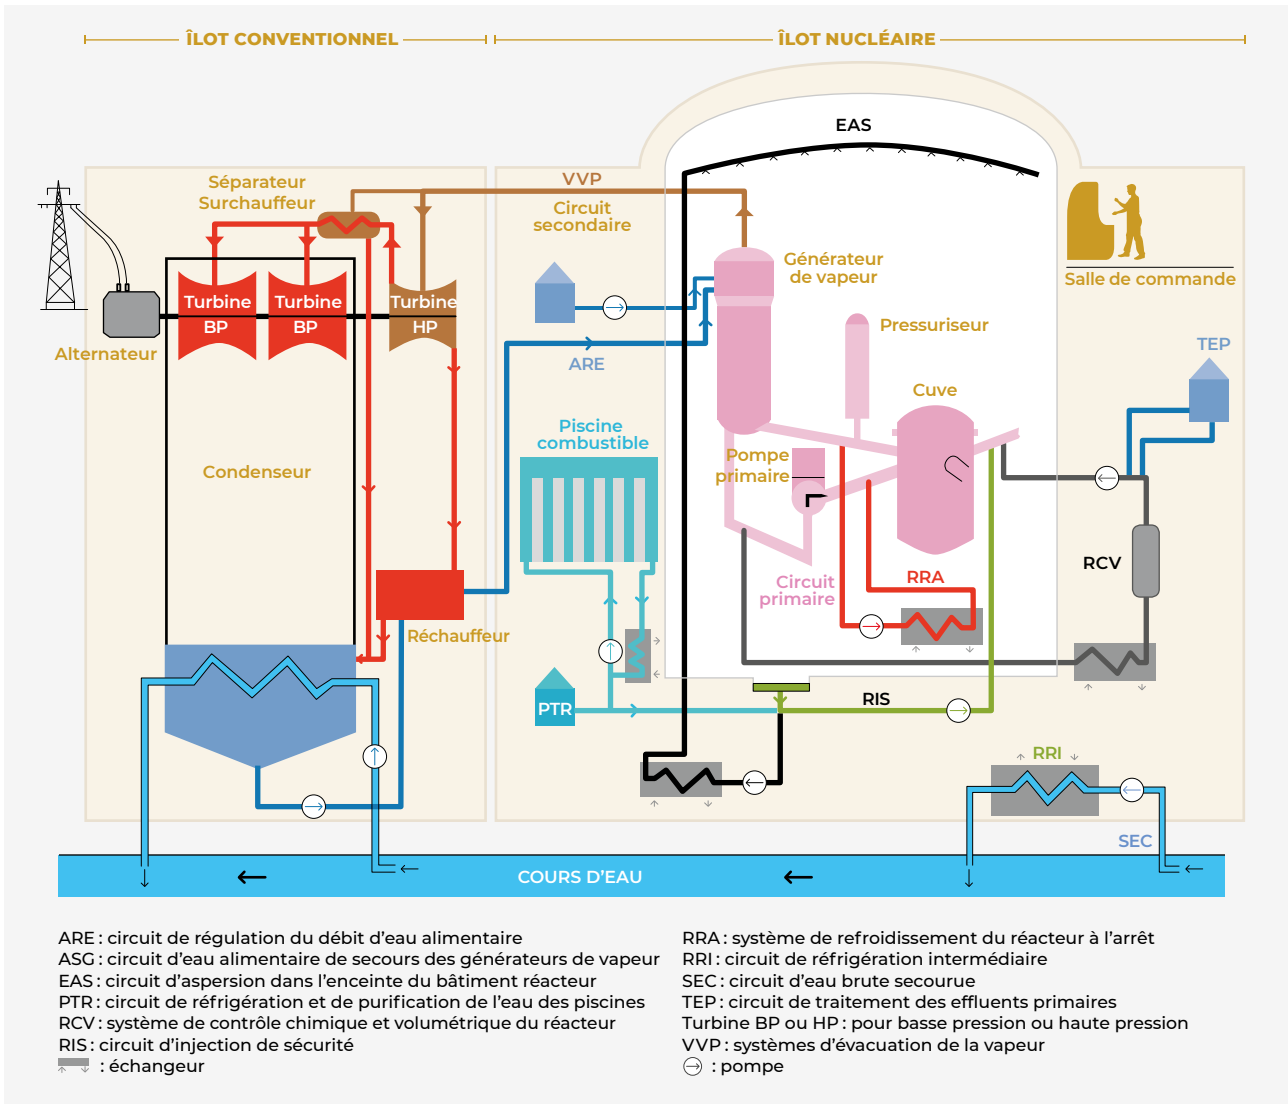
ÎLOT CONVENTIONNEL

ÎLOT NUCLÉAIRE

EAS

VVP

Séparateur Surchauffeur

Circuit secondaire

Générateur de vapeur

Salle de commande

Turbine BP

Turbine BP

Turbine HP

Alternateur

Pressuriseur

ARE

TEP

Cuve

Piscine combustible

Pompe primaire

Condenseur

Circuit primaire

RRA

RCV

Réchauffeur

PTR

RIS

RRI

SEC

COURS D'EAU

ARE : circuit de régulation du débit d'eau alimentaire
ASG : circuit d'eau alimentaire de secours des générateurs de vapeur
EAS : circuit d'aspersion dans l'enceinte du bâtiment réacteur
PTR : circuit de réfrigération et de purification de l'eau des piscines
RCV : système de contrôle chimique et volumétrique du réacteur
RIS : circuit d'injection de sécurité
: échangeur

RRA : système de refroidissement du réacteur à l'arrêt
RRI : circuit de réfrigération intermédiaire
SEC : circuit d'eau brute secourue
TEP : circuit de traitement des effluents primaires
Turbine BP ou HP : pour basse pression ou haute pression
VVP : systèmes d'évacuation de la vapeur
: pompe